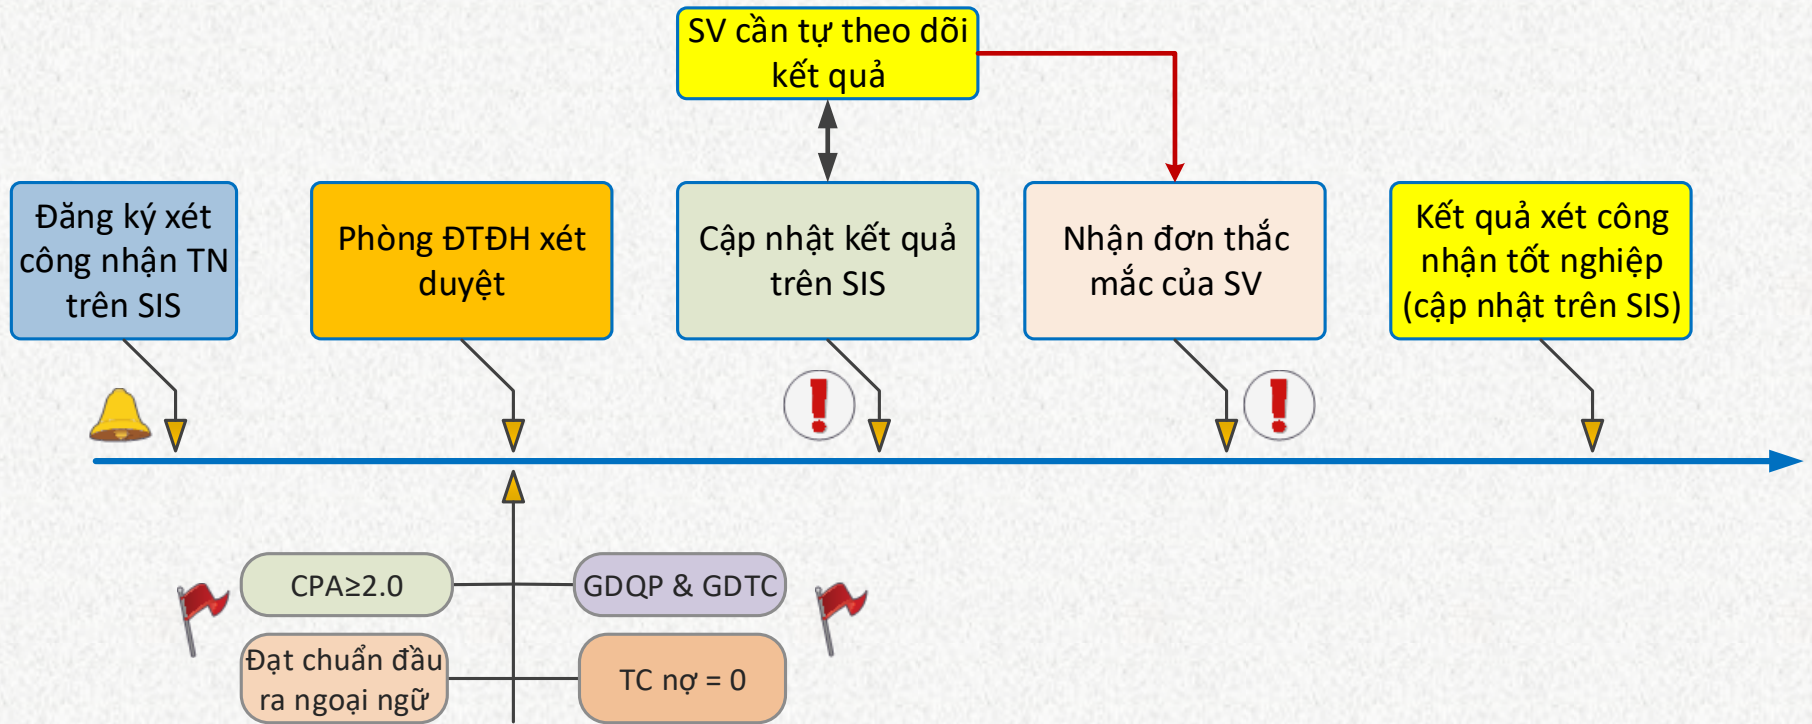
SV cần tự theo dõi kết quả

Đăng ký xét công nhận TN trên SIS

Phòng ĐTĐH xét duyệt

Cập nhật kết quả trên SIS

Nhận đơn thắc mắc của SV

Kết quả xét công nhận tốt nghiệp (cập nhật trên SIS)

CPA≥2.0

GDQP & GDTC

Đạt chuẩn đầu ra ngoại ngữ

TC nợ = 0